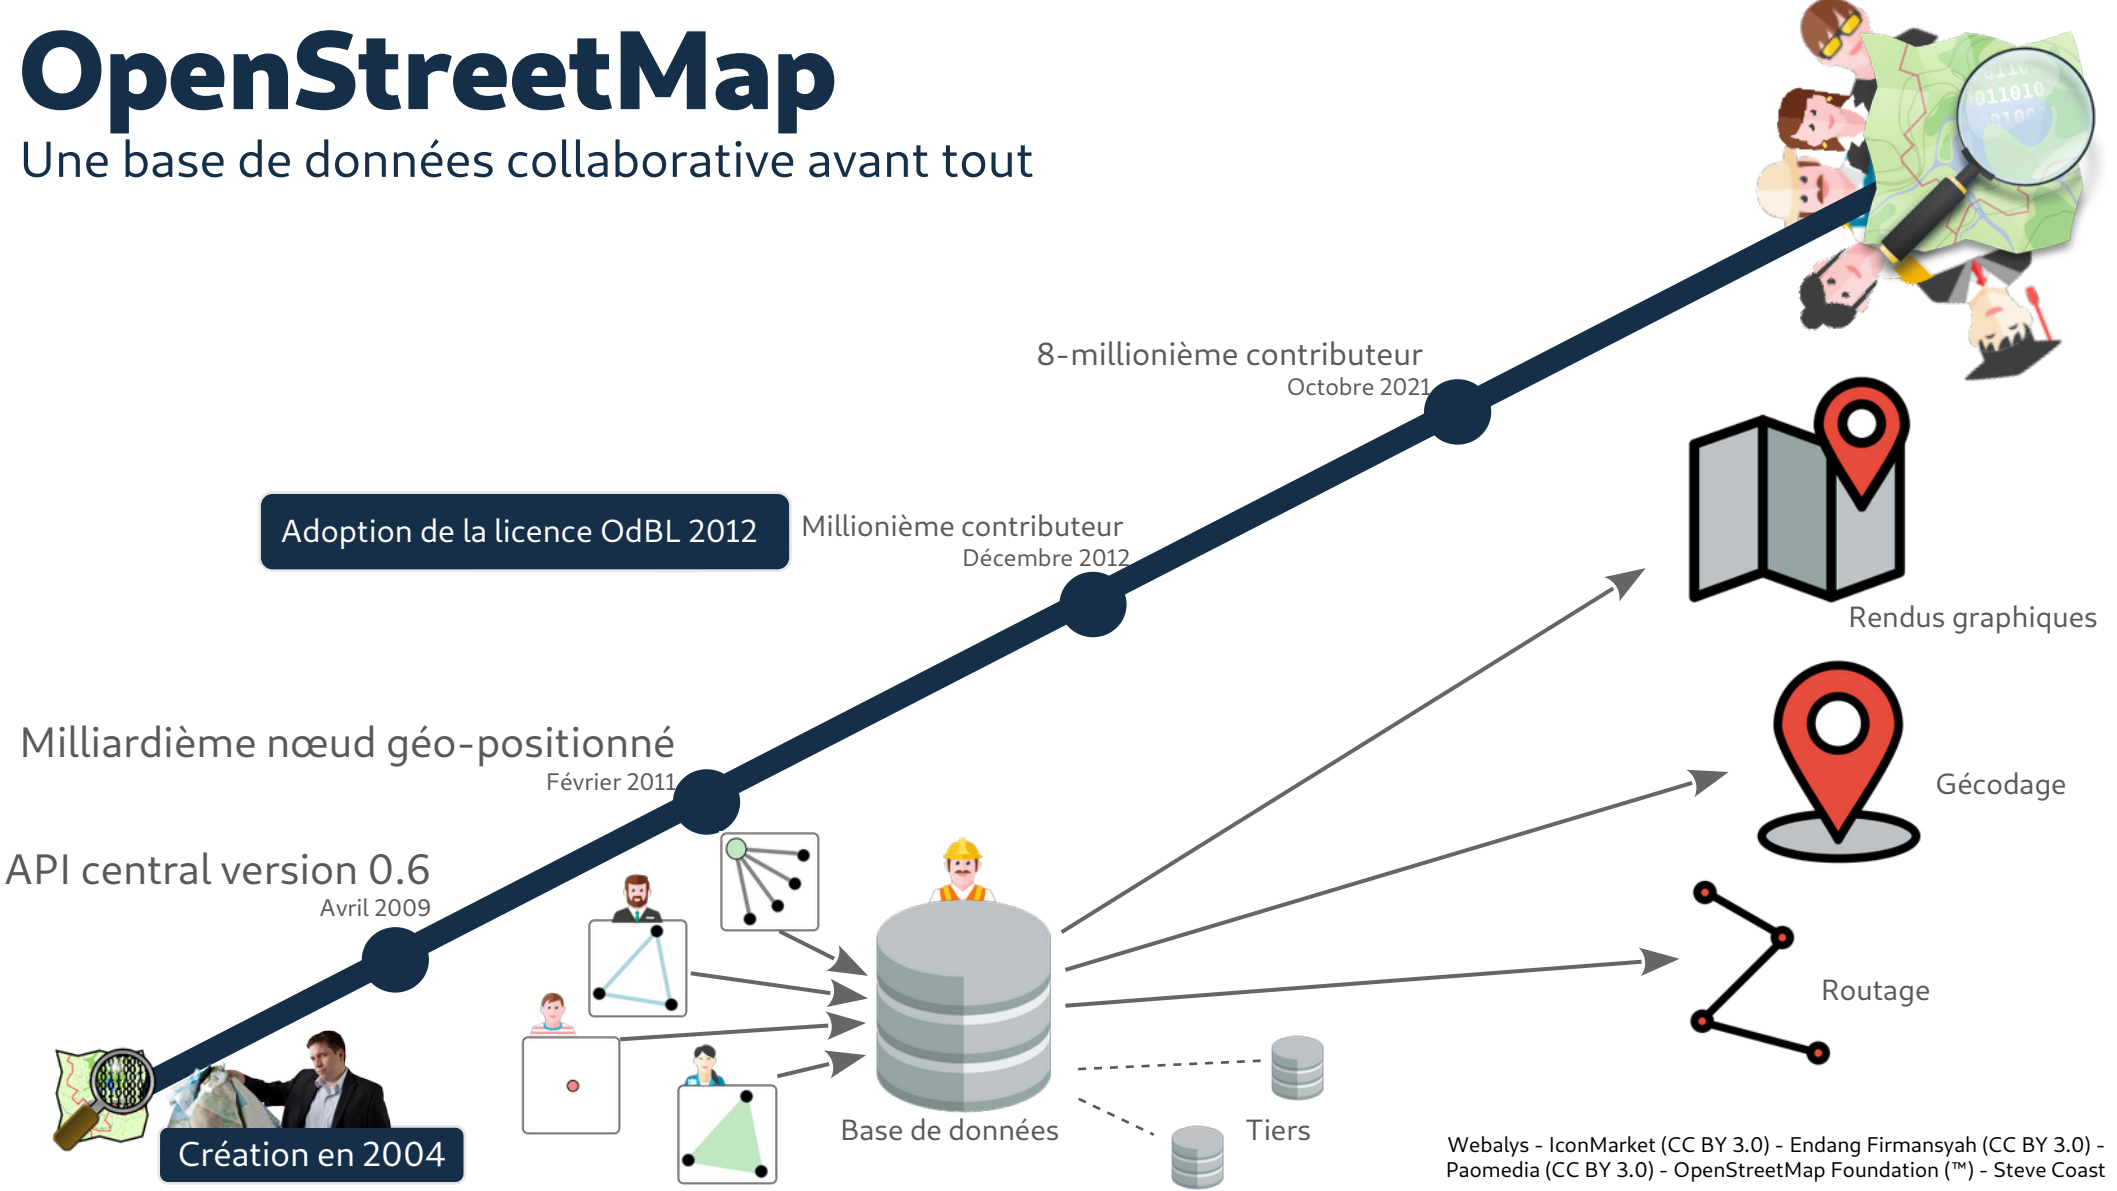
OpenStreetMap
Une base de données collaborative avant tout

8-millionième contributeur
Octobre 2021

Adoption de la licence OdBL 2012

Millionième contributeur
Décembre 2012

Rendus graphiques

Milliardième nœud géo-positionné
Février 2011

Gécodage

API central version 0.6
Avril 2009

Routage

Base de données

Tiers

Création en 2004

Webalys - IconMarket (CC BY 3.0) - Endang Firmansyah (CC BY 3.0) - Paomedia (CC BY 3.0) - OpenStreetMap Foundation (™) - Steve Coast